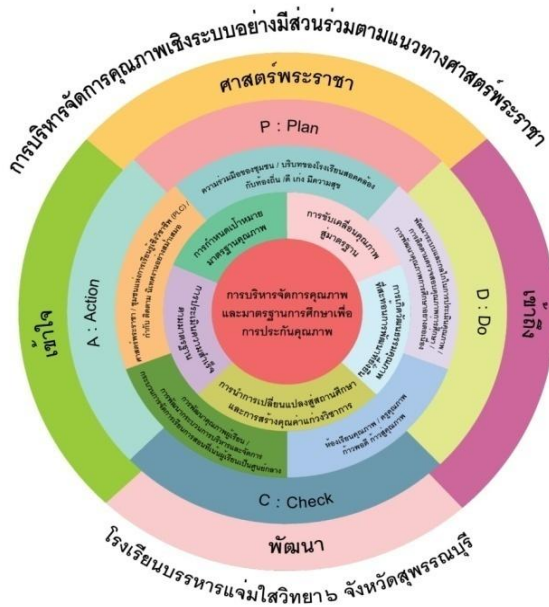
การบริหารจัดการคุณภาพเชิงระบบอย่างมีส่วนร่วมตามแนวทางศาสตร์พระราชา

ศาสตร์พระราชา

P : Plan

ความร่วมมือของชุมชน / บริบทของโรงเรียนสอดคล้องกับท้องถิ่น / ดี เก่ง มีความสุข

การกำหนดเป้าหมายมาตรฐานคุณภาพ

การขับเคลื่อนคุณภาพสู่มาตรฐาน

การบริหารจัดการคุณภาพและมาตรฐานการศึกษาเพื่อการประกันคุณภาพ

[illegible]

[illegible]

การนำการเปลี่ยนแปลงสู่สถานศึกษาและการสร้างคุณค่าแก่ผู้รับบริการ

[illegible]

ห้องเรียนคุณภาพ / ครูคุณภาพ การพัฒนา การดูแลคุณภาพ

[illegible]

A : Action

D : Do

เข้าใจ

เข้าถึง

C : Check

พัฒนา

โรงเรียนบรรหารแจ่มใสวิทยา ๖ จังหวัดสุพรรณบุรี